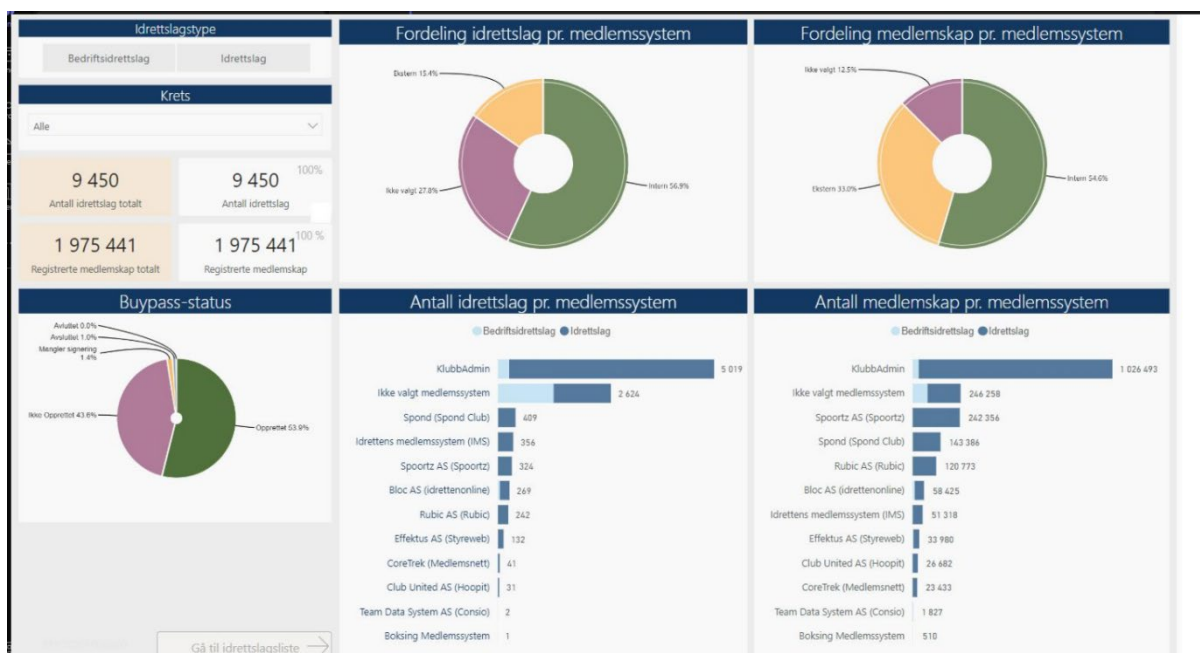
Idrettslagstype

Bedriftsidrettslag

Idrettslag

Krets

Alle

9 450
Antall idrettslag totalt

9 450
Antall idrettslag

100%

1 975 441
Registrerte medlemskap totalt

1 975 441
Registrerte medlemskap

100 %

Fordeling idrettslag pr. medlemssystem

Ekstern 15.4%

Ikke valgt 27.8%

Intern 56.8%

Fordeling medlemskap pr. medlemssystem

Ikke valgt 12.5%

Ekstern 33.0%

Intern 54.6%

Buypass-status

Avsluttet 0.0%
Avslutet 1.0%
Mangler signering 1.4%

Ikke Opprettet 43.6%

Opprettet 53.9%

Antall idrettslag pr. medlemssystem

Bedriftsidrettslag Idrettslag

| | |
|---|---|
| KlubbAdmin | 5 019 |
| Ikke valgt medlemssystem | 2 624 |
| Spond (Spond Club) | 409 |
| Idrettens medlemssystem (IMS) | 356 |
| Spoortz AS (Spoortz) | 324 |
| Bloc AS (idrettenonline) | 269 |
| Rubic AS (Rubic) | 242 |
| Effektus AS (Styreweb) | 132 |
| CoreTrek (Medlemsnett) | 41 |
| Club United AS (Hoopit) | 31 |
| Team Data System AS (Consio) | 2 |
| Boksing Medlemssystem | 1 |

Antall medlemskap pr. medlemssystem

Bedriftsidrettslag Idrettslag

| | |
|---|---|
| KlubbAdmin | 1 026 493 |
| Ikke valgt medlemssystem | 246 258 |
| Spoortz AS (Spoortz) | 242 356 |
| Spond (Spond Club) | 143 386 |
| Rubic AS (Rubic) | 120 773 |
| Bloc AS (idrettenonline) | 58 425 |
| Idrettens medlemssystem (IMS) | 51 318 |
| Effektus AS (Styreweb) | 33 980 |
| Club United AS (Hoopit) | 26 682 |
| CoreTrek (Medlemsnett) | 23 433 |
| Team Data System AS (Consio) | 1 827 |
| Boksing Medlemssystem | 510 |

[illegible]

Gå til idrettslagsliste